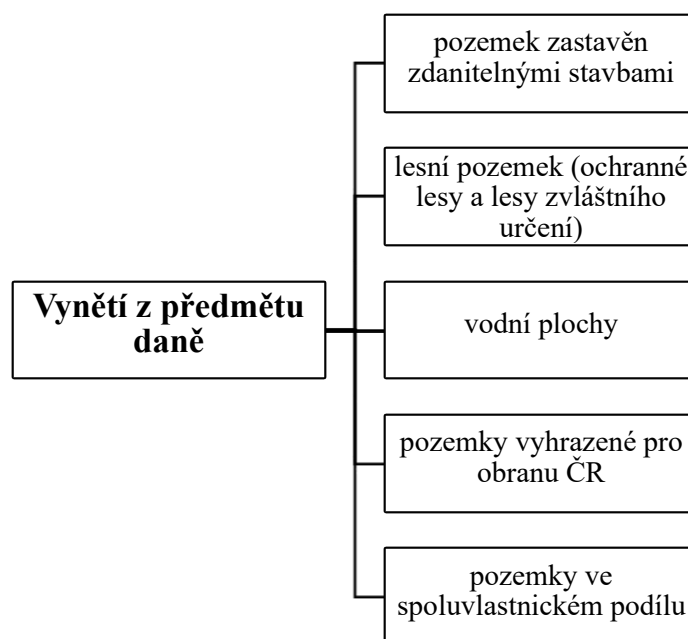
Vynětí z předmětu daně

pozemek zastavěn zdanitelnými stavbami

lesní pozemek (ochranné lesy a lesy zvláštního určení)

vodní plochy

pozemky vyhrazené pro obranu ČR

pozemky ve spoluvlastnickém podílu